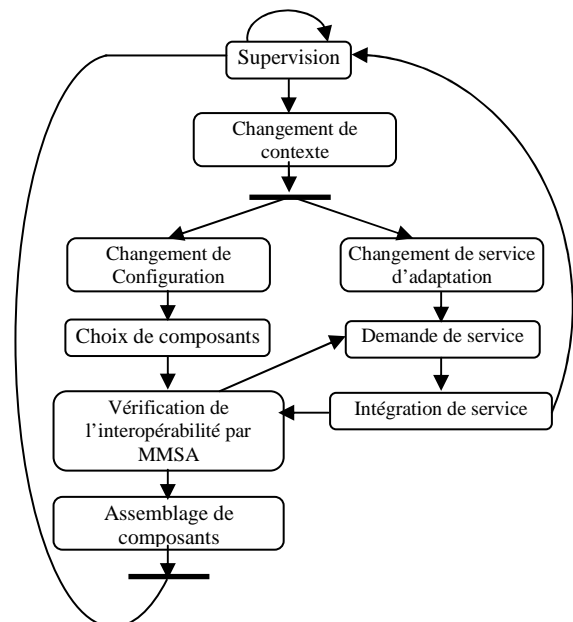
Supervision

Changement de contexte

Changement de Configuration

Changement de service d'adaptation

Choix de composants

Demande de service

Vérification de l'interopérabilité par MMSA

Intégration de service

Assemblage de composants